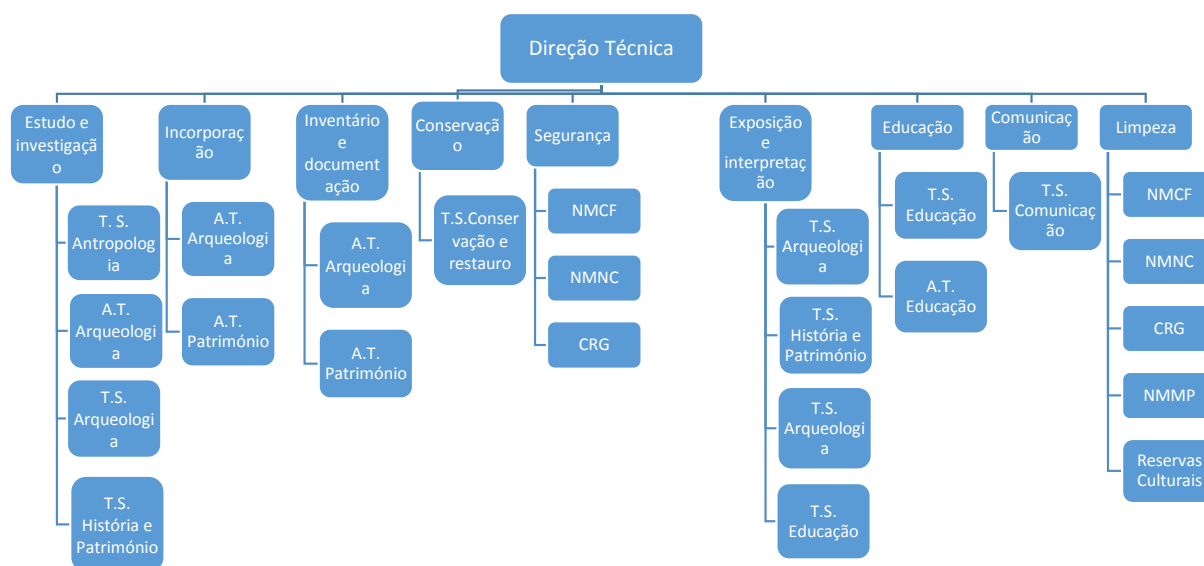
Direção Técnica

Estudo e investigação

T. S. Antropologia

A.T. Arqueologia

T.S. Arqueologia

T.S. História e Património

Incorporação

A.T. Arqueologia

A.T. Património

Inventário e documentação

A.T. Arqueologia

A.T. Património

Conservação

T.S.Conservação e restauro

Segurança

NMCF

NMNC

CRG

Exposição e interpretação

T.S. Arqueologia

T.S. História e Património

T.S. Arqueologia

T.S. Educação

Educação

T.S. Educação

A.T. Educação

Comunicação

T.S. Comunicação

Limpeza

NMCF

NMNC

CRG

NMMP

Reservas Culturais